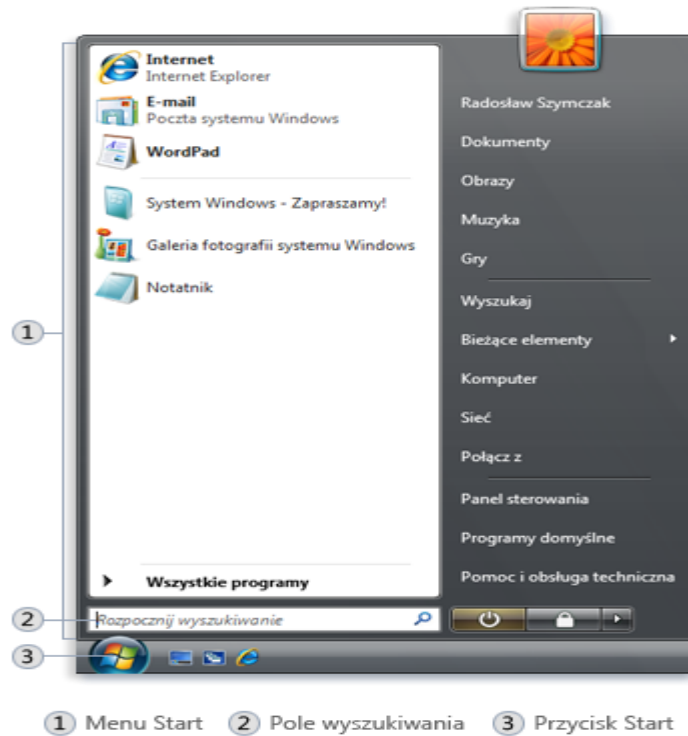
Internet
Internet Explorer

E-mail
Poczta systemu Windows

WordPad

System Windows - Zapraszamy!

Galeria fotografii systemu Windows

Notatnik

Wszystkie programy

Rozpocznij wyszukiwanie

Radosław Szymczak
Dokumenty
Obrazy
Muzyka
Gry
Wyszukaj
Bieżące elementy
Komputer
Sieć
Połącz z
Panel sterowania
Programy domyślne
Pomoc i obsługa techniczna

1
2
3

1 Menu Start 2 Pole wyszukiwania 3 Przycisk Start